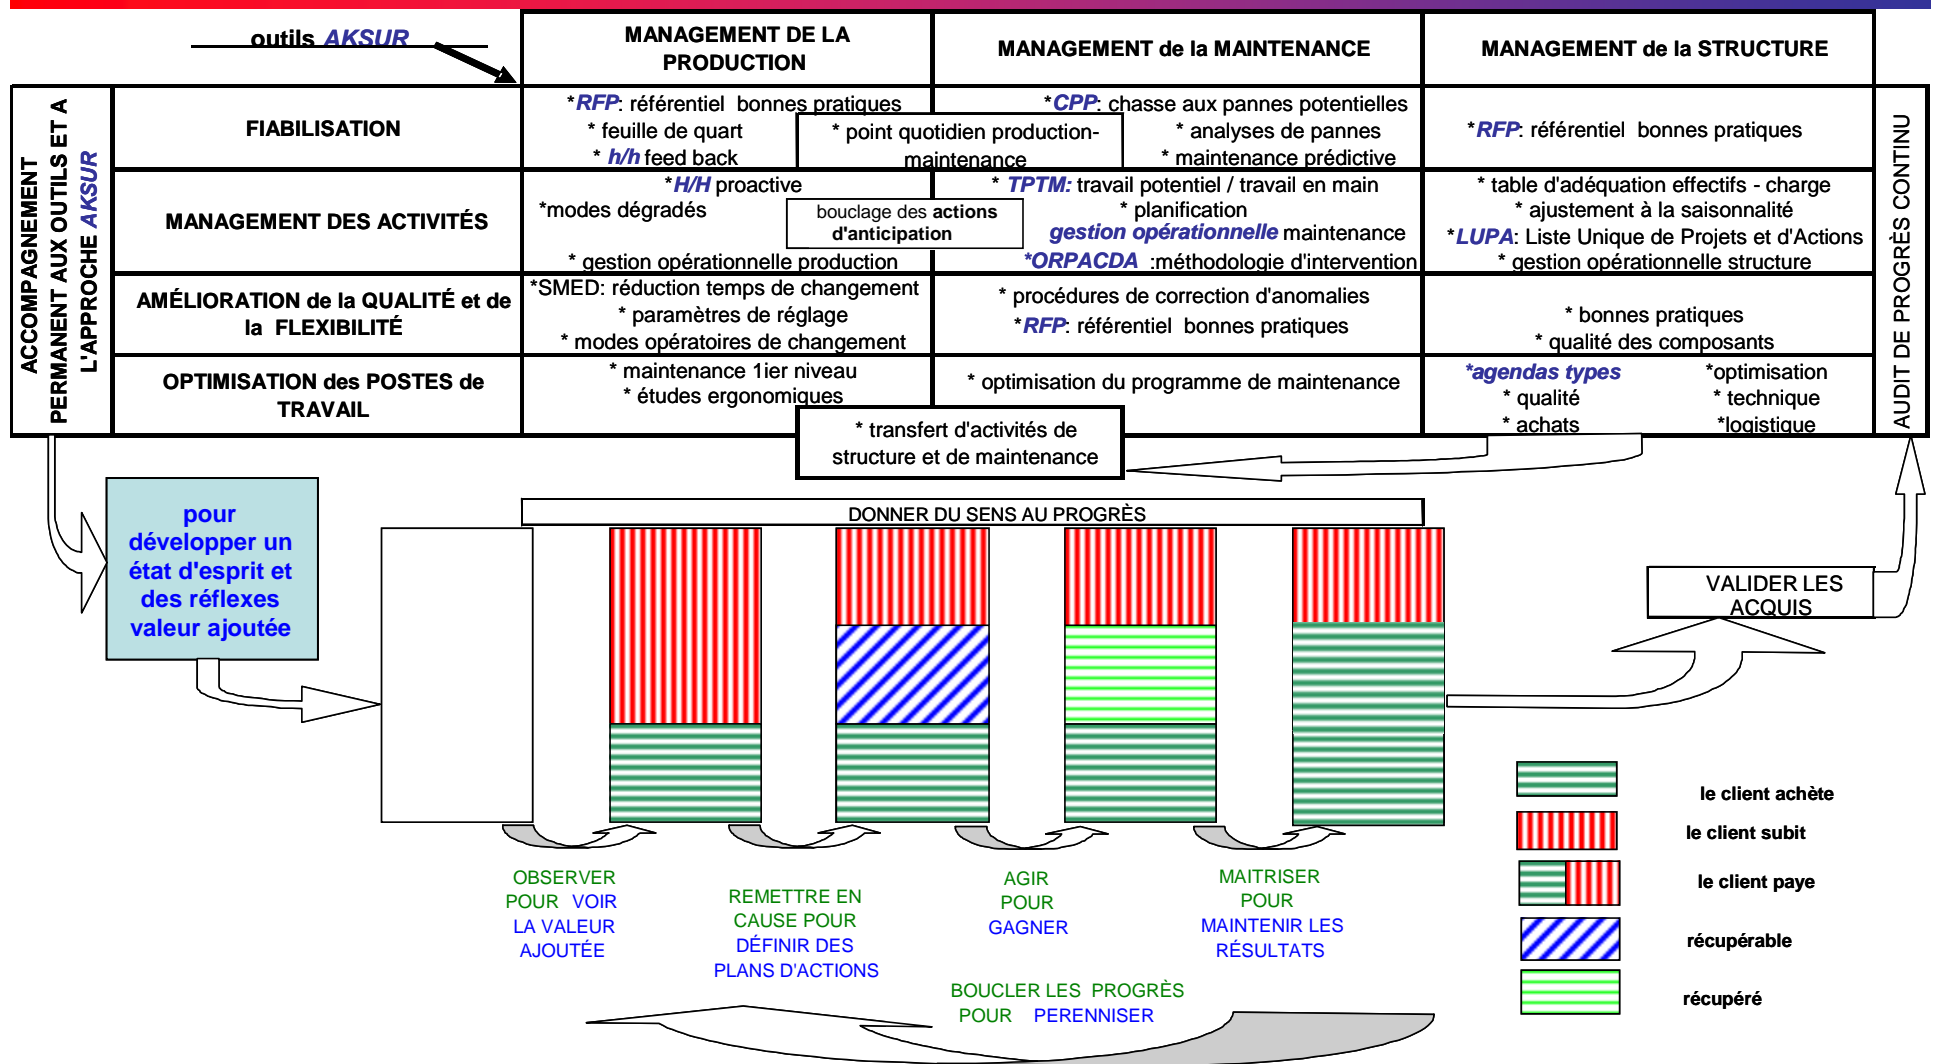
outils AKSUR

| | MANAGEMENT DE LA PRODUCTION | MANAGEMENT de la MAINTENANCE | MANAGEMENT de la STRUCTURE |
|---|---|---|---|
| FIABILISATION | *RFP: référentiel bonnes pratiques * feuille de quart * h/h feed back | *CPP: chasse aux pannes potentielles * analyses de pannes * maintenance prédictive | *RFP: référentiel bonnes pratiques |
| MANAGEMENT DES ACTIVITÉS | *H/H proactive *modes dégradés * gestion opérationnelle production | * TPTM: travail potentiel / travail en main * planification gestion opérationnelle maintenance *ORPACDA :méthodologie d'intervention | * table d'adéquation effectifs - charge * ajustement à la saisonnalité *LUPA: Liste Unique de Projets et d'Actions * gestion opérationnelle structure |
| AMÉLIORATION de la QUALITÉ et de la FLEXIBILITÉ | *SMED: réduction temps de changement * paramètres de réglage * modes opératoires de changement | * procédures de correction d'anomalies *RFP: référentiel bonnes pratiques | * bonnes pratiques * qualité des composants |
| OPTIMISATION des POSTES de TRAVAIL | * maintenance 1ier niveau * études ergonomiques | * optimisation du programme de maintenance | *agendas types * qualité * achats *optimisation * technique *logistique |

* point quotidien production-maintenance

bouclage des actions d'anticipation

* transfert d'activités de structure et de maintenance

ACCOMPAGNEMENT PERMANENT AUX OUTILS ET A L'APPROCHE AKSUR

AUDIT DE PROGRÈS CONTINU

pour développer un état d'esprit et des réflexes valeur ajoutée

DONNER DU SENS AU PROGRÈS

VALIDER LES ACQUIS

OBSERVER POUR VOIR LA VALEUR AJOUTÉE

REMETTRE EN CAUSE POUR DÉFINIR DES PLANS D'ACTIONS

AGIR POUR GAGNER

MAITRISER POUR MAINTENIR LES RÉSULTATS

BOUCLER LES PROGRÈS POUR PERENNISER

le client achète
le client subit
le client paye
récupérable
récupéré